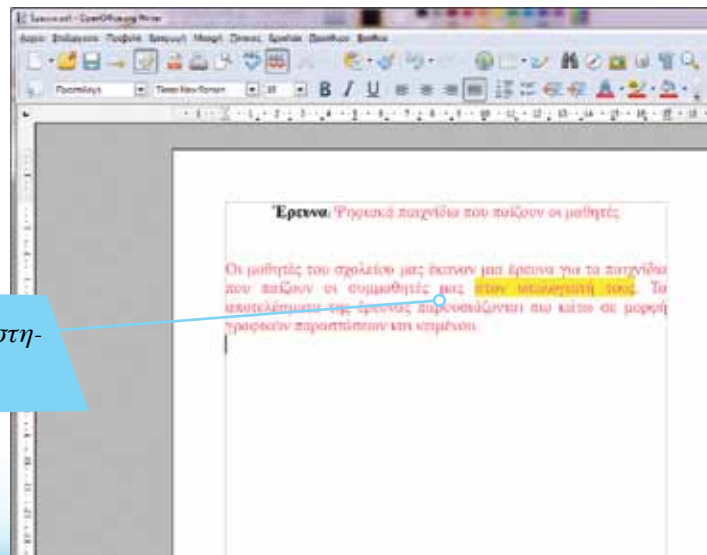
Έρευνα: Ψηφιακά παιχνίδια που παίζουν οι μαθητές

Οι μαθητές του σχολείου μας έκαναν μια έρευνα για τα παιχνίδια που παίζουν οι συμμαθητές μας στον υπολογιστή τους. Τα αποτελέσματα της έρευνας παρουσιάζονται πιο κάτω σε μορφή γραφικών παραστάσεων και κειμένου.

στη-